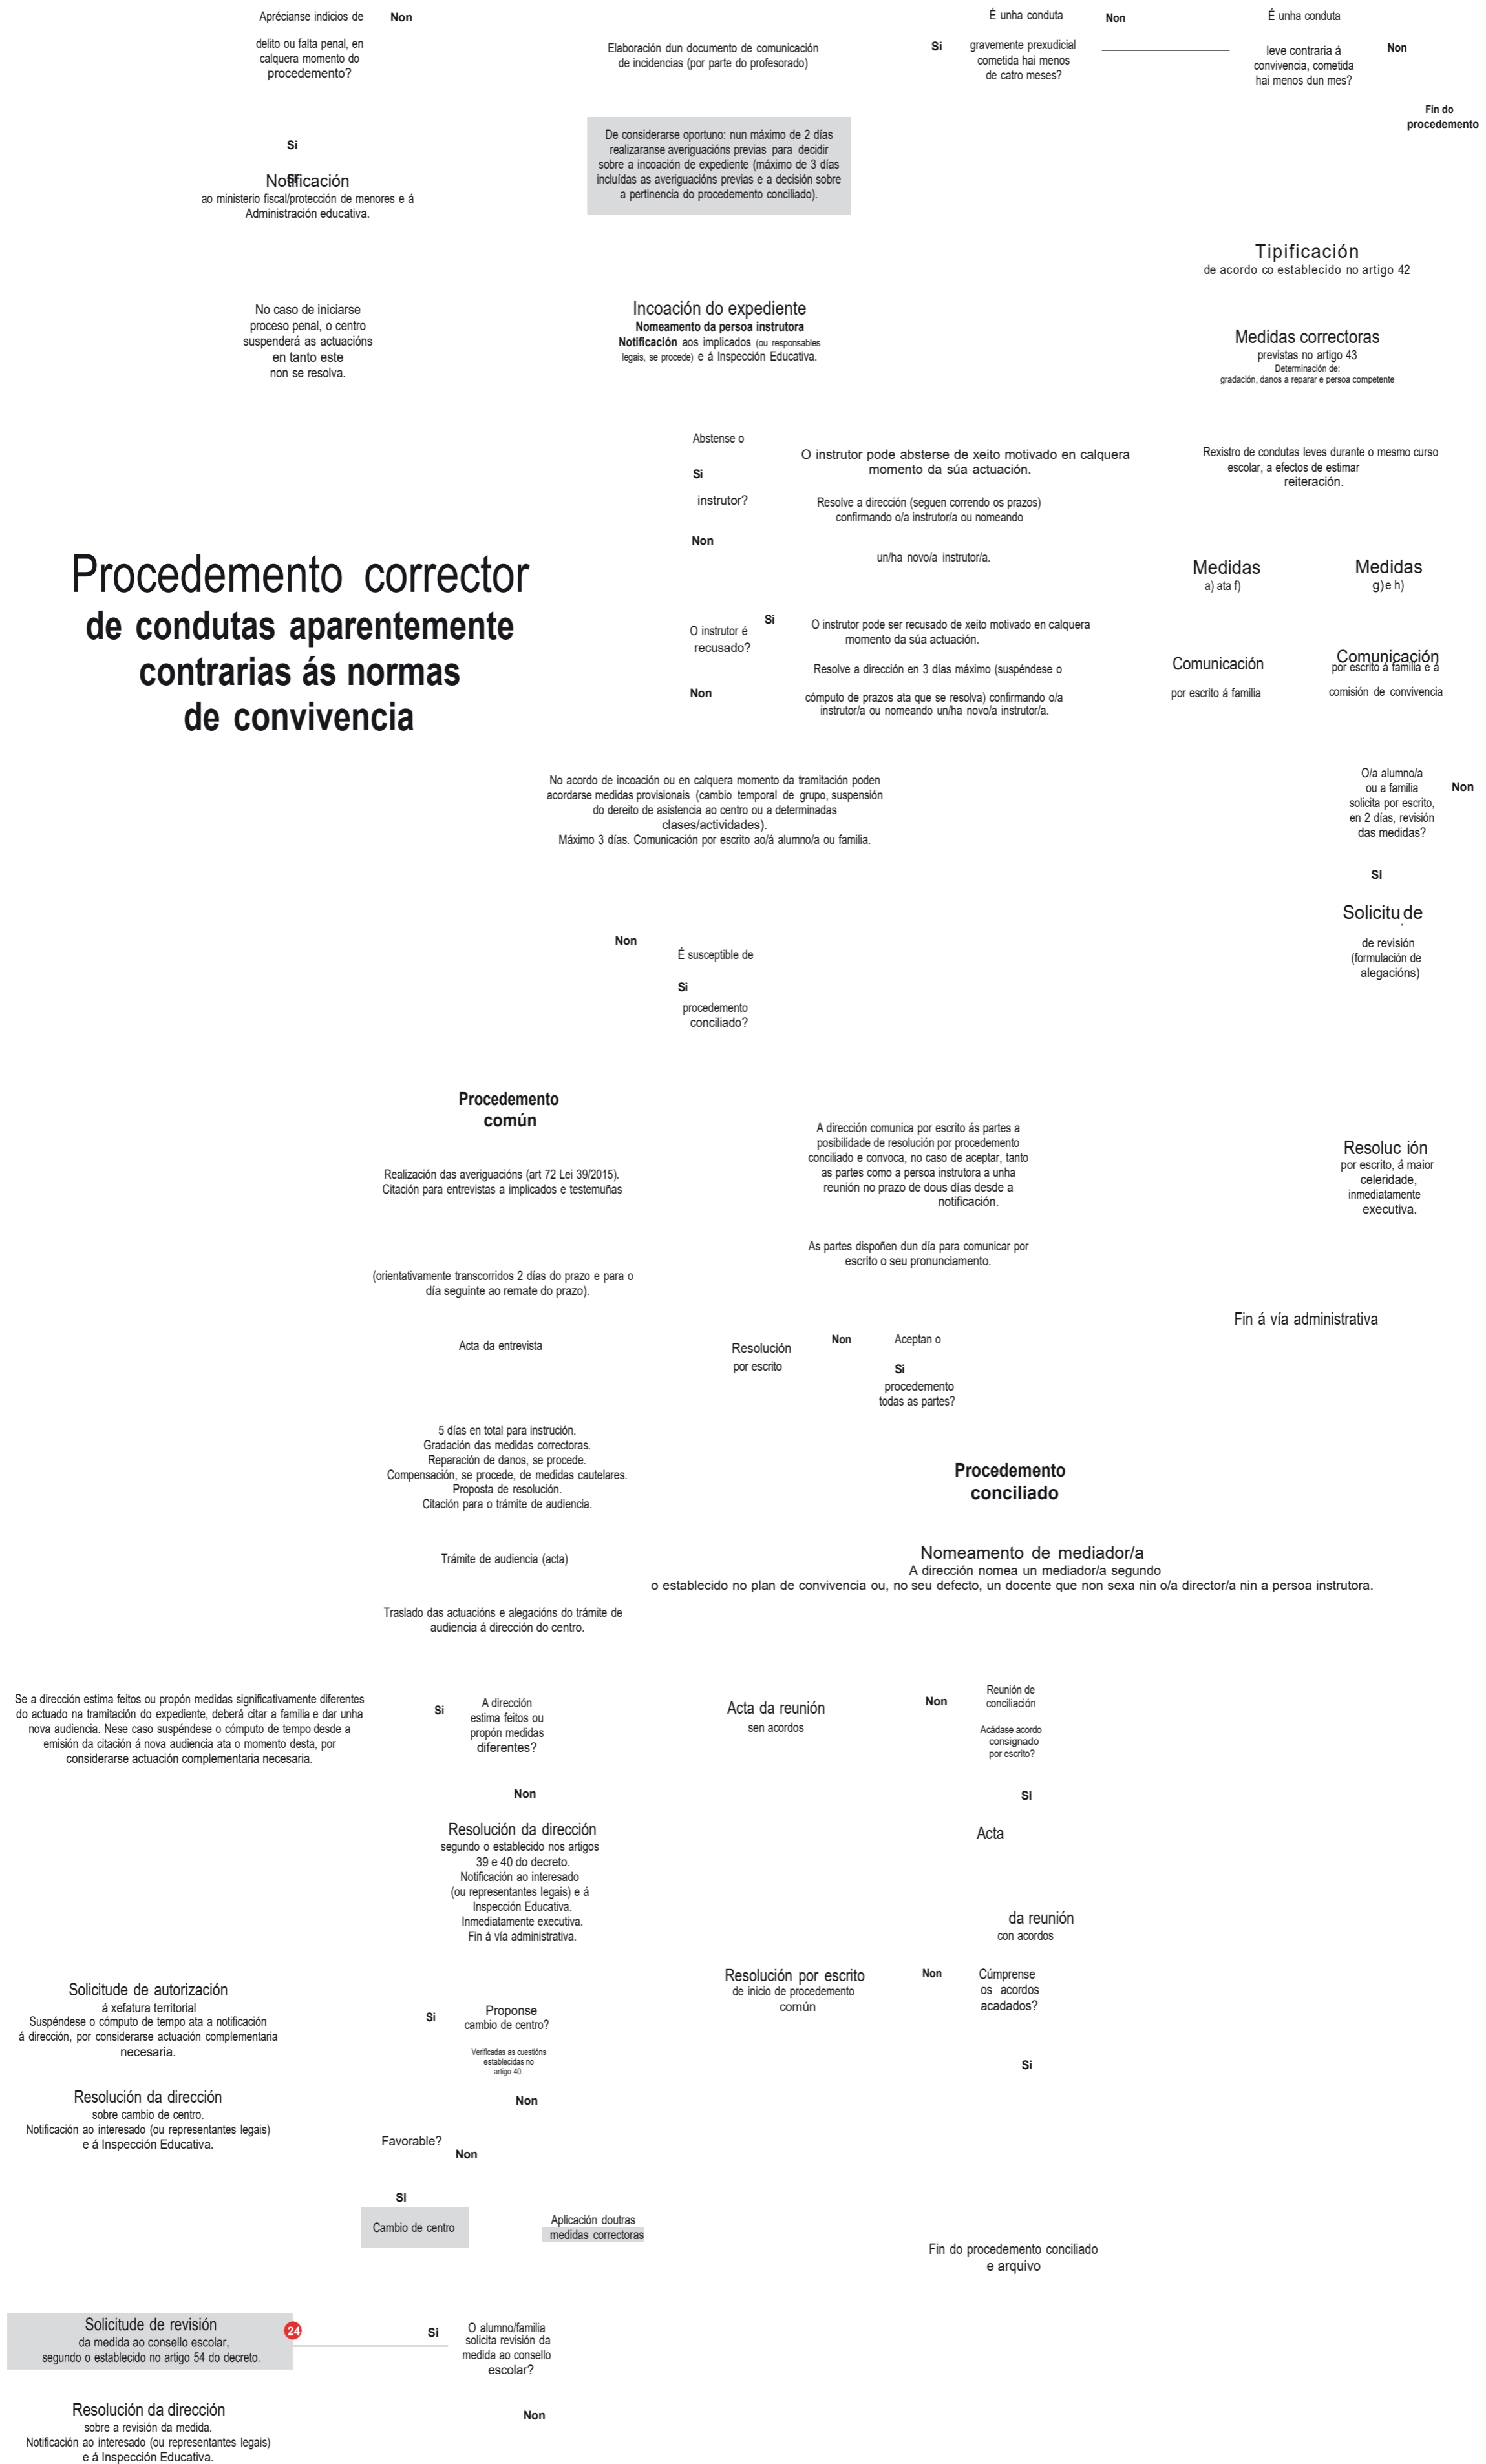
Procedemento corrector
de condutas aparentemente contrarias ás normas de convivencia

Aprécianse indicios de delito ou falta penal, en calquera momento do procedemento?

Non

Si

Notificación
ao ministerio fiscal/protección de menores e á Administración educativa.

No caso de iniciarse proceso penal, o centro suspenderá as actuacións en tanto este non se resolva.

Elaboración dun documento de comunicación de incidencias (por parte do profesorado)

De considerarse oportuno: nun máximo de 2 días realizaranse averiguacións previas para decidir sobre a incoación de expediente (máximo de 3 días incluídas as averiguacións previas e a decisión sobre a pertinencia do procedemento conciliado).

Si

É unha conduta gravemente prexudicial cometida hai menos de catro meses?

Non

É unha conduta leve contraria á convivencia, cometida hai menos dun mes?

Non

Fin do procedemento

Tipificación
de acordo co establecido no artigo 42

Medidas correctoras
previstas no artigo 43
Determinación de:
gradación, danos a reparar e persoa competente

Rexistro de condutas leves durante o mesmo curso escolar, a efectos de estimar reiteración.

Medidas
a) ata f)

Medidas
g) e h)

Comunicación
por escrito á familia

Comunicación
por escrito á familia e á comisión de convivencia

O/a alumno/a ou a familia solicita por escrito, en 2 días, revisión das medidas?

Non

Si

Solicitude
de revisión (formulación de alegacións)

Resolución
por escrito, á maior celeridade, inmediatamente executiva.

Fin á vía administrativa

Incoación do expediente
Nomeamento da persoa instrutora
Notificación aos implicados (ou responsables legais, se procede) e á Inspección Educativa.

Abstense o instrutor?

Si

Non

O instrutor pode absterse de xeito motivado en calquera momento da súa actuación.

Resolve a dirección (seguen correndo os prazos) confirmando o/a instrutor/a ou nomeando un/ha novo/a instrutor/a.

O instrutor é recusado?

Si

Non

O instrutor pode ser recusado de xeito motivado en calquera momento da súa actuación.

Resolve a dirección en 3 días máximo (suspéndese o cómputo de prazos ata que se resolva) confirmando o/a instrutor/a ou nomeando un/ha novo/a instrutor/a.

No acordo de incoación ou en calquera momento da tramitación poden acordarse medidas provisionais (cambio temporal de grupo, suspensión do dereito de asistencia ao centro ou a determinadas clases/actividades).
Máximo 3 días. Comunicación por escrito ao/á alumno/a ou familia.

Non

É susceptible de procedemento conciliado?

Si

Procedemento común

Realización das averiguacións (art 72 Lei 39/2015).
Citación para entrevistas a implicados e testemuñas

(orientativamente transcorridos 2 días do prazo e para o día seguinte ao remate do prazo).

Acta da entrevista

5 días en total para instrución.
Gradación das medidas correctoras.
Reparación de danos, se procede.
Compensación, se procede, de medidas cautelares.
Proposta de resolución.
Citación para o trámite de audiencia.

Trámite de audiencia (acta)

Traslado das actuacións e alegacións do trámite de audiencia á dirección do centro.

Se a dirección estima feitos ou propón medidas significativamente diferentes do actuado na tramitación do expediente, deberá citar a familia e dar unha nova audiencia. Nese caso suspéndese o cómputo de tempo desde a emisión da citación á nova audiencia ata o momento desta, por considerarse actuación complementaria necesaria.

Si

A dirección estima feitos ou propón medidas diferentes?

Non

Resolución da dirección
segundo o establecido nos artigos 39 e 40 do decreto.
Notificación ao interesado (ou representantes legais) e á Inspección Educativa.
Inmediatamente executiva.
Fin á vía administrativa.

Solicitude de autorización
á xefatura territorial
Suspéndese o cómputo de tempo ata a notificación á dirección, por considerarse actuación complementaria necesaria.

Si

Proponse cambio de centro?
Verificadas as cuestións establecidas no artigo 40.

Non

Resolución da dirección
sobre cambio de centro.
Notificación ao interesado (ou representantes legais) e á Inspección Educativa.

Favorable?

Non

Si

Cambio de centro

Aplicación doutras medidas correctoras

Solicitude de revisión
da medida ao consello escolar, segundo o establecido no artigo 54 do decreto.

24

Si

O alumno/familia solicita revisión da medida ao consello escolar?

Non

Resolución da dirección
sobre a revisión da medida.
Notificación ao interesado (ou representantes legais) e á Inspección Educativa.

A dirección comunica por escrito ás partes a posibilidade de resolución por procedemento conciliado e convoca, no caso de aceptar, tanto as partes como a persoa instrutora a unha reunión no prazo de dous días desde a notificación.

As partes dispoñen dun día para comunicar por escrito o seu pronunciamento.

Resolución por escrito

Non

Aceptan o procedemento todas as partes?

Si

Procedemento conciliado

Nomeamento de mediador/a
A dirección nomea un mediador/a segundo o establecido no plan de convivencia ou, no seu defecto, un docente que non sexa nin o/a director/a nin a persoa instrutora.

Acta da reunión
sen acordos

Non

Reunión de conciliación
Acádase acordo consignado por escrito?

Si

Acta da reunión
con acordos

Resolución por escrito
de inicio de procedemento común

Non

Cúmprense os acordos acadados?

Si

Fin do procedemento conciliado e arquivo